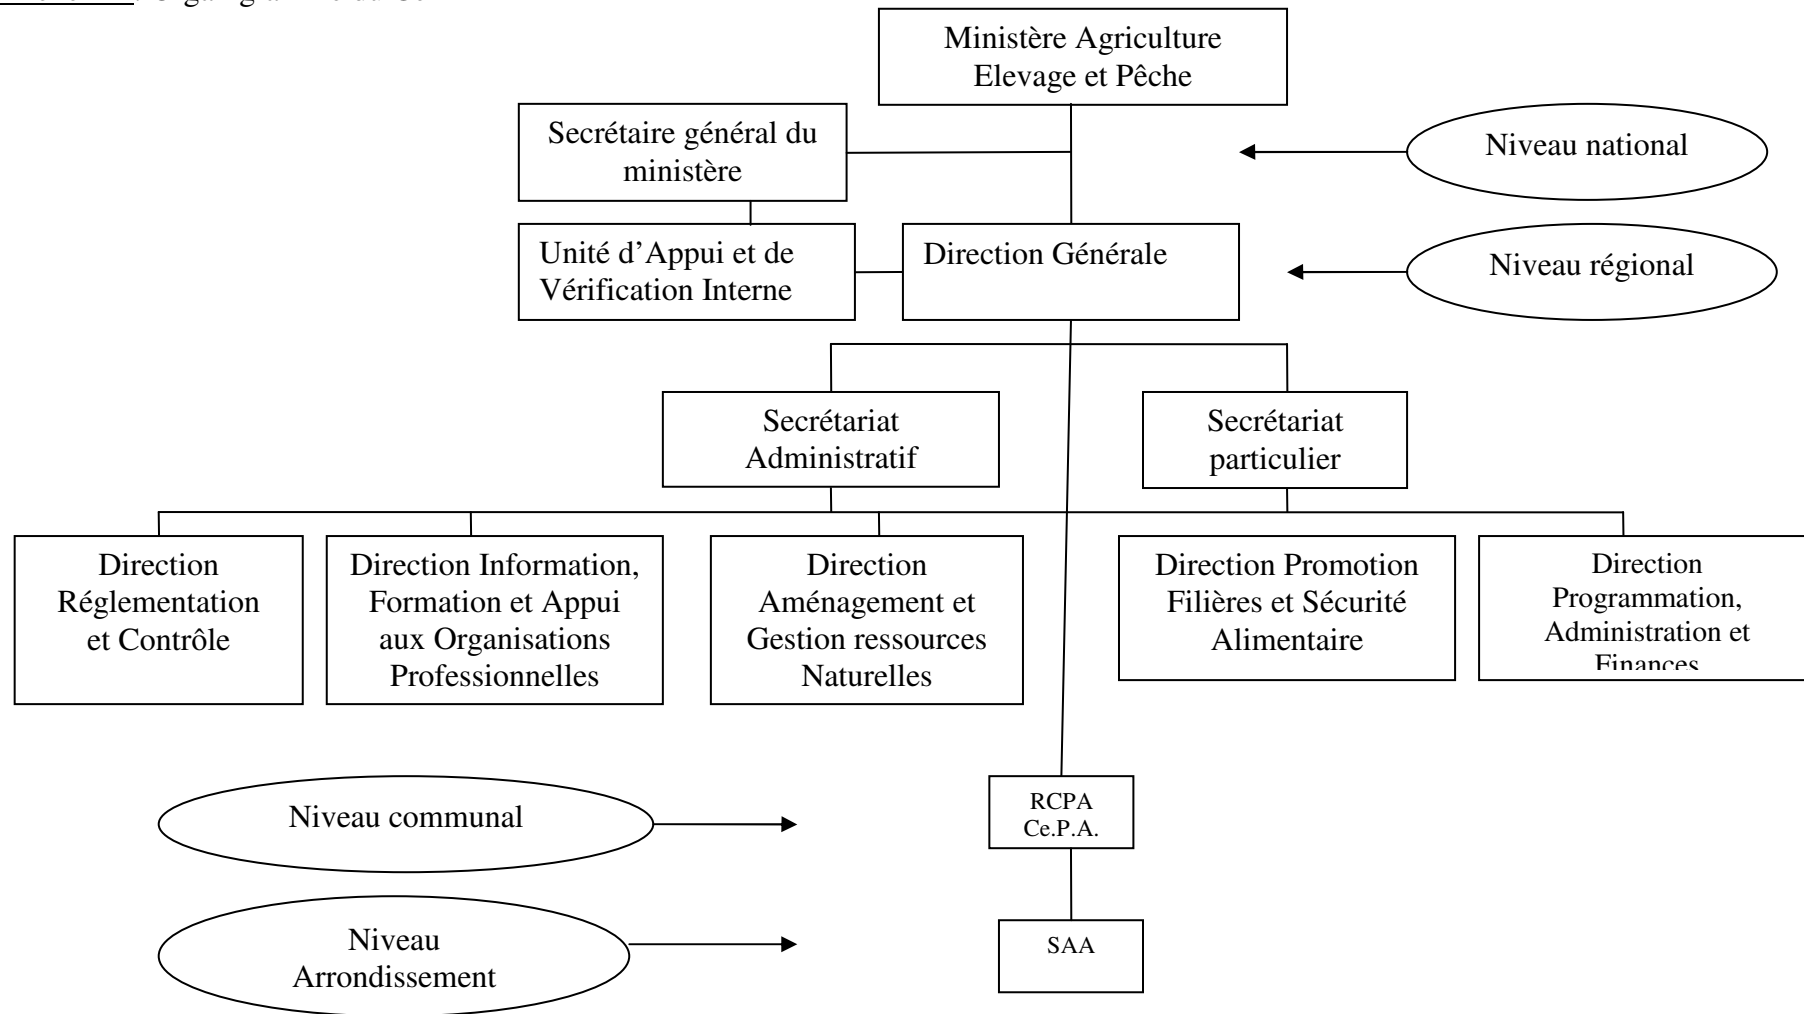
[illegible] Organigramme du C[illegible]

Ministère Agriculture Elevage et Pêche

Secrétaire général du ministère

Niveau national

Unité d'Appui et de Vérification Interne

Direction Générale

Niveau régional

Secrétariat Administratif

Secrétariat particulier

Direction Réglementation et Contrôle

Direction Information, Formation et Appui aux Organisations Professionnelles

Direction Aménagement et Gestion ressources Naturelles

Direction Promotion Filières et Sécurité Alimentaire

Direction Programmation, Administration et Finances

Niveau communal

RCPA Ce.P.A.

Niveau Arrondissement

SAA